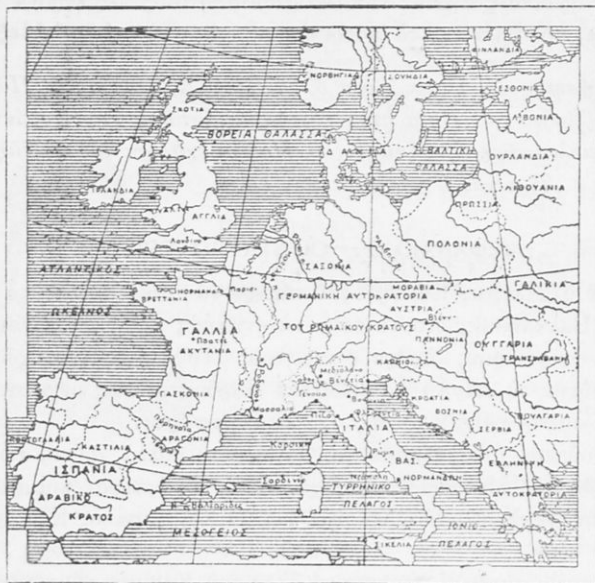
ΦΙΝΛΑΝΔΙΑ
ΝΟΡΒΗΓΙΑ
ΣΟΥΗΔΙΑ
ΕΣΘΟΝΙΑ
ΣΚΩΤΙΑ
ΒΟΡΕΙΑ ΘΑΛΑΣΣΑ
ΛΙΒΟΝΙΑ
ΒΑΛΤΙΚΗ ΘΑΛΑΣΣΑ
ΚΟΥΡΛΑΝΔΙΑ
ΛΙΘΟΥΑΝΙΑ
ΑΓΓΛΙΑ
ΠΡΩΣΙΑ
ΠΟΛΩΝΙΑ
ΑΤΛΑΝΤΙΚΟΣ
ΣΑΞΩΝΙΑ
ΓΑΛΙΚΙΑ
ΩΚΕΑΝΟΣ
ΝΟΡΜΑΝΔΙΑ
Παρίσι
ΒΡΕΤΤΑΝΙΑ
ΜΟΡΑΒΙΑ
ΓΕΡΜΑΝΙΚΗ ΑΥΤΟΚΡΑΤΟΡΙΑ
ΑΥΣΤΡΙΑ
ΓΑΛΛΙΑ
ΤΟΥ ΡΩΜΑΙΚΟΥ ΚΡΑΤΟΥΣ
Βιέννη
Πουατιέ
ΑΚΥΤΑΝΙΑ
ΠΑΝΝΟΝΙΑ
ΟΥΓΓΑΡΙΑ
ΤΡΑΝΣΥΛΒΑΝΙΑ
ΓΑΣΚΩΝΙΑ
Μεδιόλανο
Βενετία
ΚΡΟΑΤΙΑ
ΒΟΣΝΙΑ
ΒΟΥΛΓΑΡΙΑ
ΠΟΡΤΟΓΑΛΛΙΑ
ΚΑΣΤΙΛΙΑ
ΑΡΑΓΩΝΙΑ
Μασσαλία
ΣΕΡΒΙΑ
ΙΤΑΛΙΑ
Κορσική
Ρώμη
ΙΣΠΑΝΙΑ
ΒΑΣ.
ΕΛΛΗΝΙΚΗ
ΑΡΑΒΙΚΟ
Σαρδηνία
ΝΟΡΜΑΝΔΩΝ
ΑΥΤΟΚΡΑΤΟΡΙΑ
ΚΡΑΤΟΣ
ΤΥΡΡΗΝΙΚΟ
ΠΕΛΑΓΟΣ
ΜΕΣΟΓΕΙΟΣ
ΙΟΝΙΟ
ΣΙΚΕΛΙΑ
ΠΕΛΑΓΟΣ